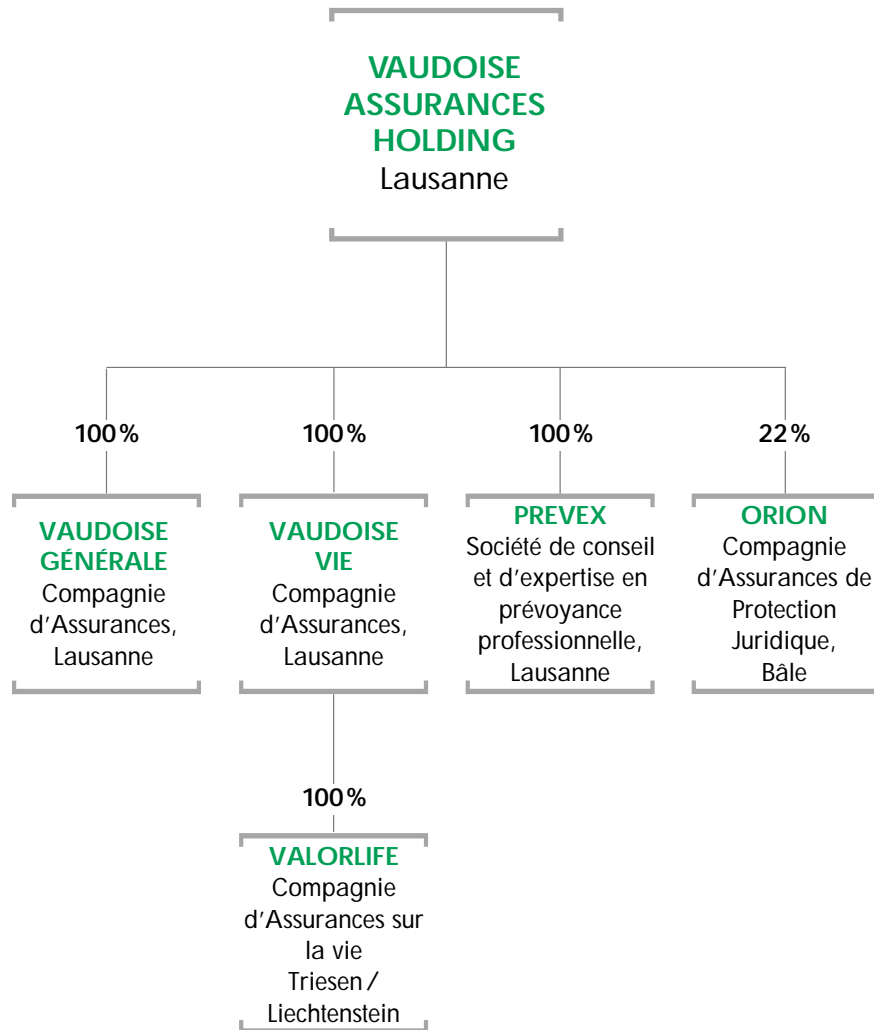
VAUDOISE ASSURANCES HOLDING
Lausanne

100%

VAUDOISE GÉNÉRALE
Compagnie d'Assurances, Lausanne

100%

VAUDOISE VIE
Compagnie d'Assurances, Lausanne

100%

PREVEX
Société de conseil et d'expertise en prévoyance professionnelle, Lausanne

22%

ORION
Compagnie d'Assurances de Protection Juridique, Bâle

100%

VALORLIFE
Compagnie d'Assurances sur la vie
Triesen / Liechtenstein